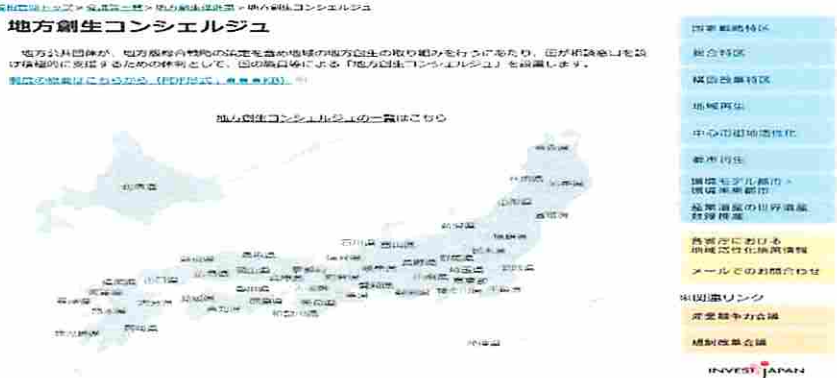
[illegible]トップ > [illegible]一覧 > 地方創生推進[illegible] > 地方創生コンシェルジュ

地方創生コンシェルジュ

地方公共団体が、地方版総合戦略の策定を含め地域の地方創生の取り組みを行うにあたり、国が相談を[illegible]積極的に支援するための体制として、国の職員等による「地方創生コンシェルジュ」を設置します。

制度の概要はこちらから（PDF形式：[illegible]KB）

地方創生コンシェルジュの一覧はこちら

北海道
青森県
秋田県
岩手県
山形県
宮城県
新潟県
福島県
石川県
富山県
栃木県
群馬県
茨城県
長野県
埼玉県
福井県
岐阜県
山梨県
東京都
千葉県
島根県
鳥取県
兵庫県
京都府
滋賀県
愛知県
静岡県
神奈川県
山口県
広島県
岡山県
大阪府
奈良県
三重県
福岡県
佐賀県
長崎県
大分県
愛媛県
香川県
徳島県
高知県
和歌山県
熊本県
宮崎県
鹿児島県
沖縄県

国家戦略特区
総合特区
構造改革特区
地域再生
中心市街地活性化
都市再生
環境モデル都市・環境未来都市
産業遺産の世界遺産登録推進
各省庁における地域活性化施策情報
メールでのお問合わせ

関連リンク
産業競争力会議
規制改革会議
INVEST JAPAN